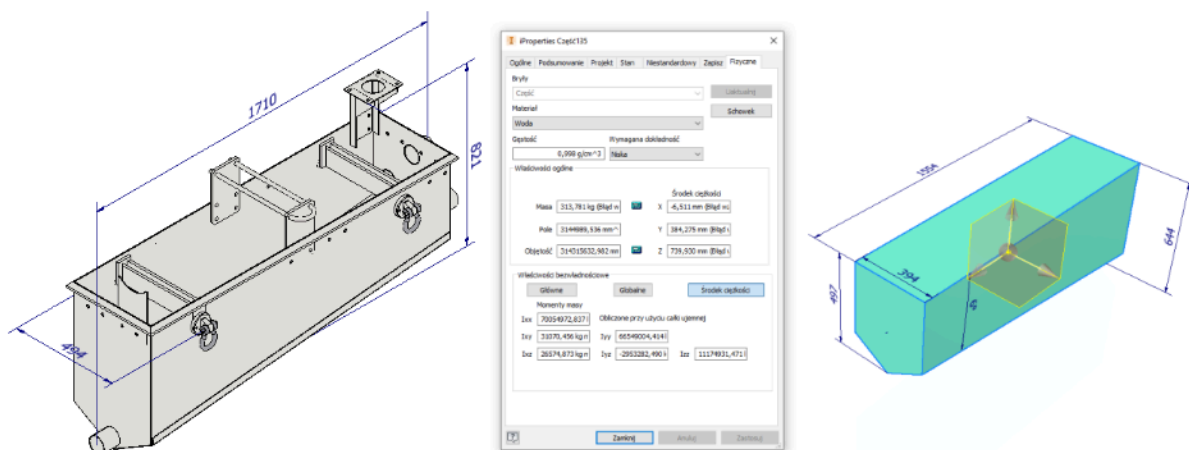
1710

494

678

iProperties Część135

Ogólne | Podsumowanie | Projekt | Stan | Niestandardowy | Zapisz | Fizyczne

Bryły

Część

Aktualizuj

Materiał

Schowek

Woda

Gęstość

Wymagana dokładność

0,998 g/cm^3

Niska

Właściwości ogólne

Środek ciężkości

Masa 313,781 kg (Błąd w

X -6,511 mm (Błąd w

Pole 3144889,536 mm^

Y 384,276 mm (Błąd w

Objętość 314515632,982 mm

Z 739,930 mm (Błąd w

Właściwości bezwładnościowe

Główne

Globalne

Środek ciężkości

Momenty masy

Ixx 70054972,837

Obliczone przy użyciu całki ujemnej

Ixy 31070,456 kg m

Iyy 66549004,414

Ixz 26574,873 kg m

Iyz -2953282,490 k

Izz 11174931,471

Zamknij

Anuluj

Zastosuj

1556

644

394

497

45